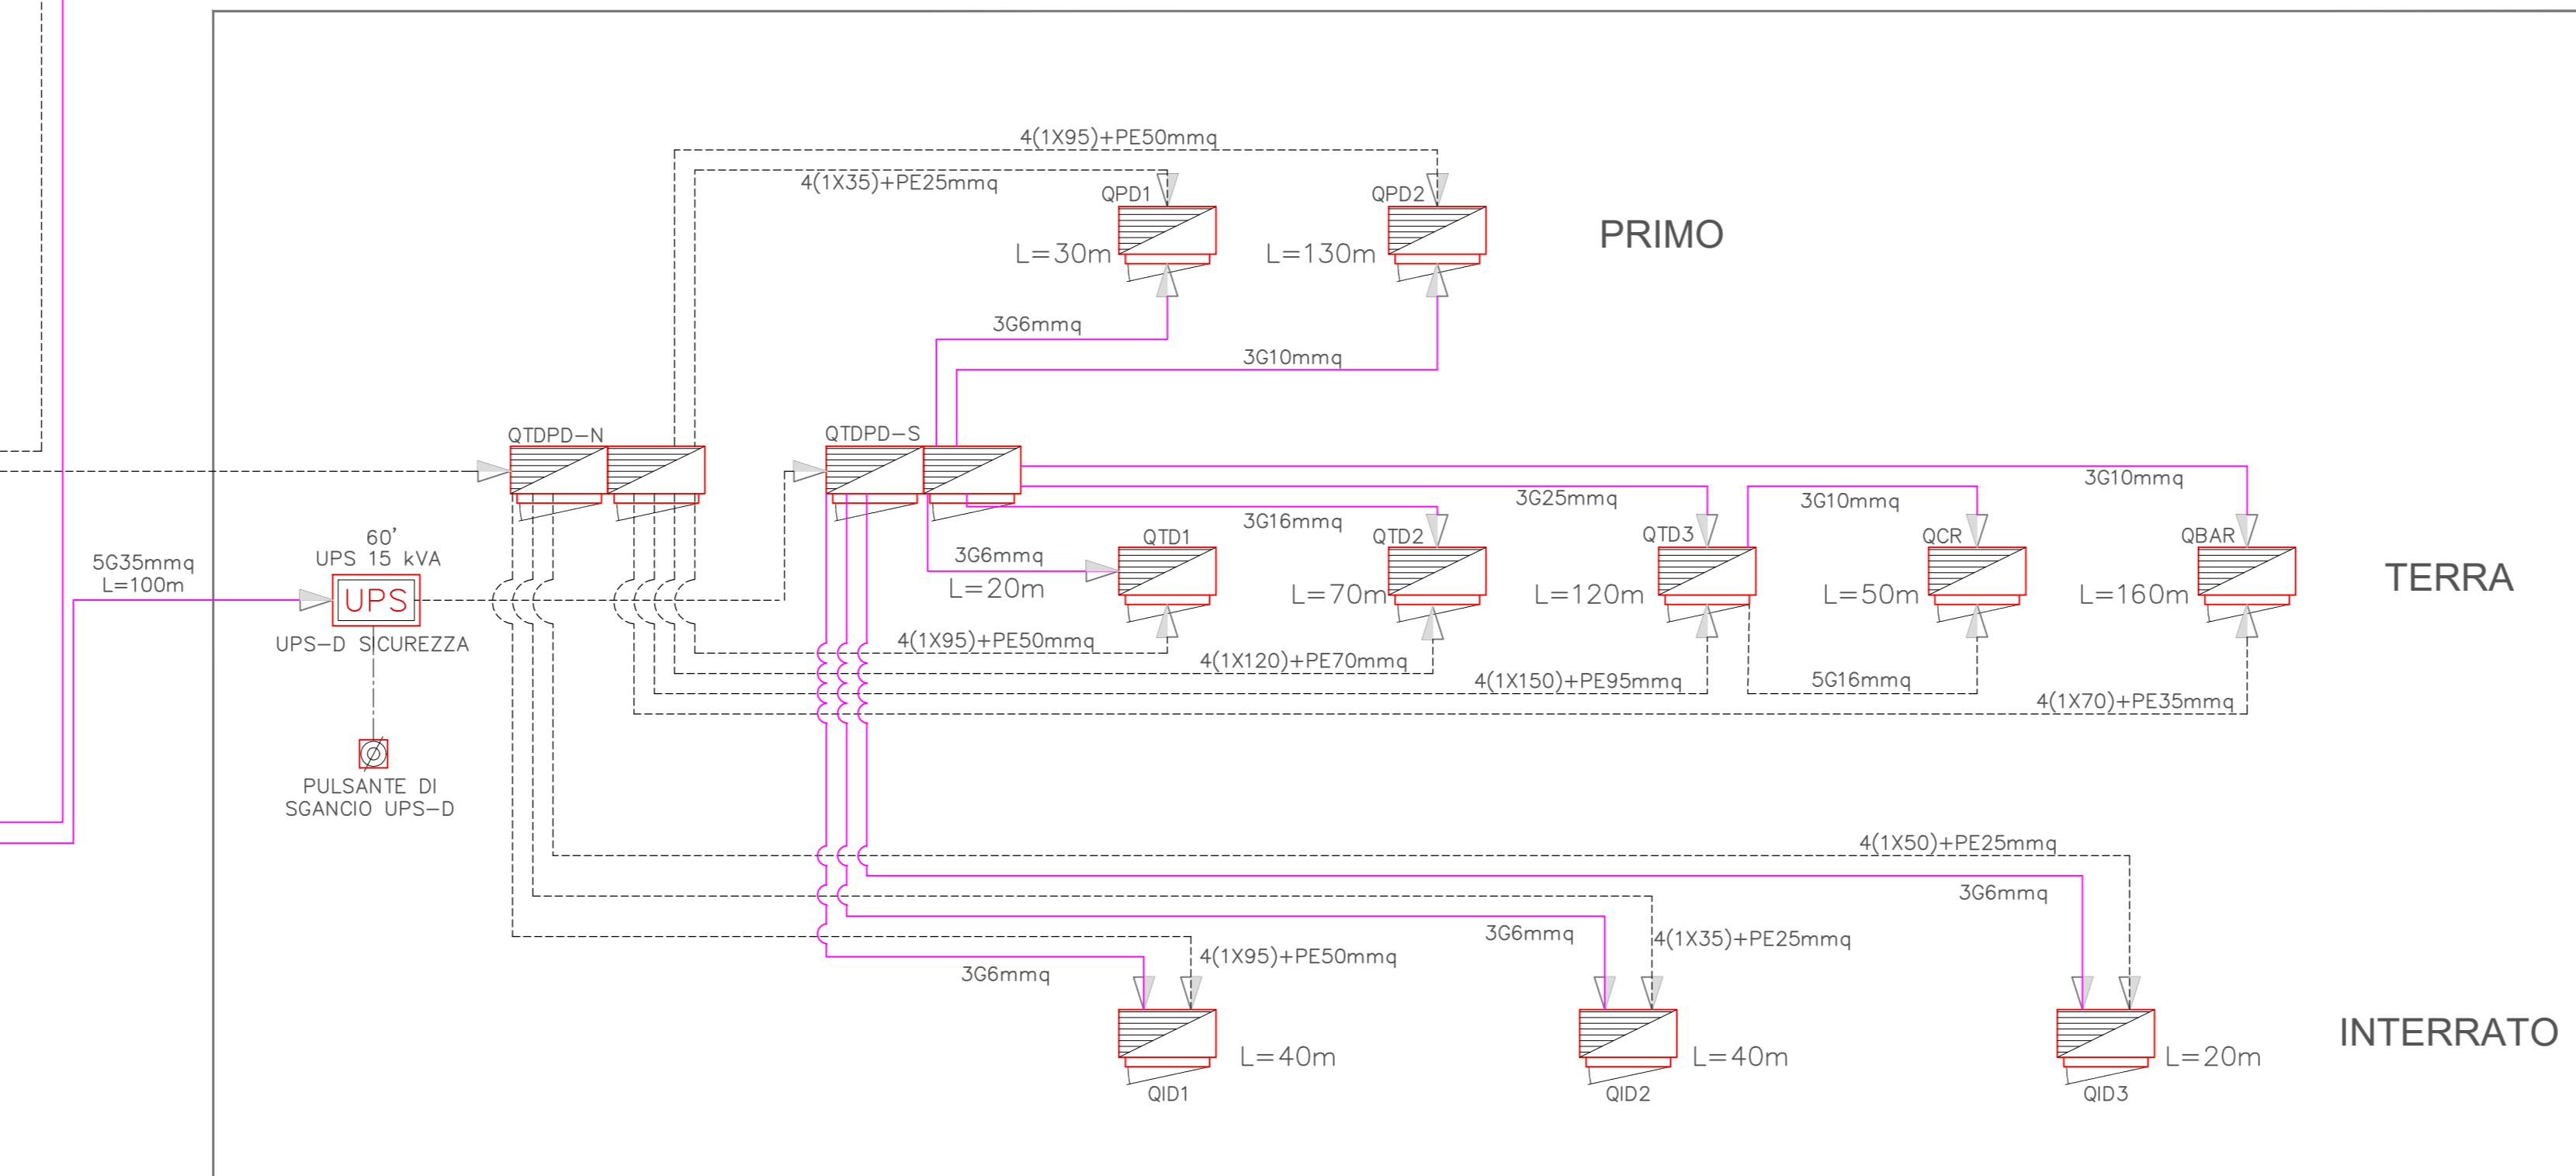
4(1X95)+PE50mmq
4(1X35)+PE25mmq
QPD1
QPD2
L=30m
L=130m
PRIMO
3G6mmq
3G10mmq
QTDPD–N
QTDPD–S
3G10mmq
3G25mmq
3G10mmq
3G16mmq
60'
UPS 15 kVA
5G35mmq
L=100m
UPS
3G6mmq
QTD1
QTD2
QTD3
QCR
QBAR
L=20m
L=70m
L=120m
L=50m
L=160m
TERRA
UPS–D SICUREZZA
4(1X95)+PE50mmq
4(1X120)+PE70mmq
4(1X150)+PE95mmq
5G16mmq
4(1X70)+PE35mmq
PULSANTE DI
SGANCIO UPS–D
4(1X50)+PE25mmq
3G6mmq
3G6mmq
4(1X35)+PE25mmq
4(1X95)+PE50mmq
3G6mmq
L=40m
L=40m
L=20m
INTERRATO
QID1
QID2
QID3